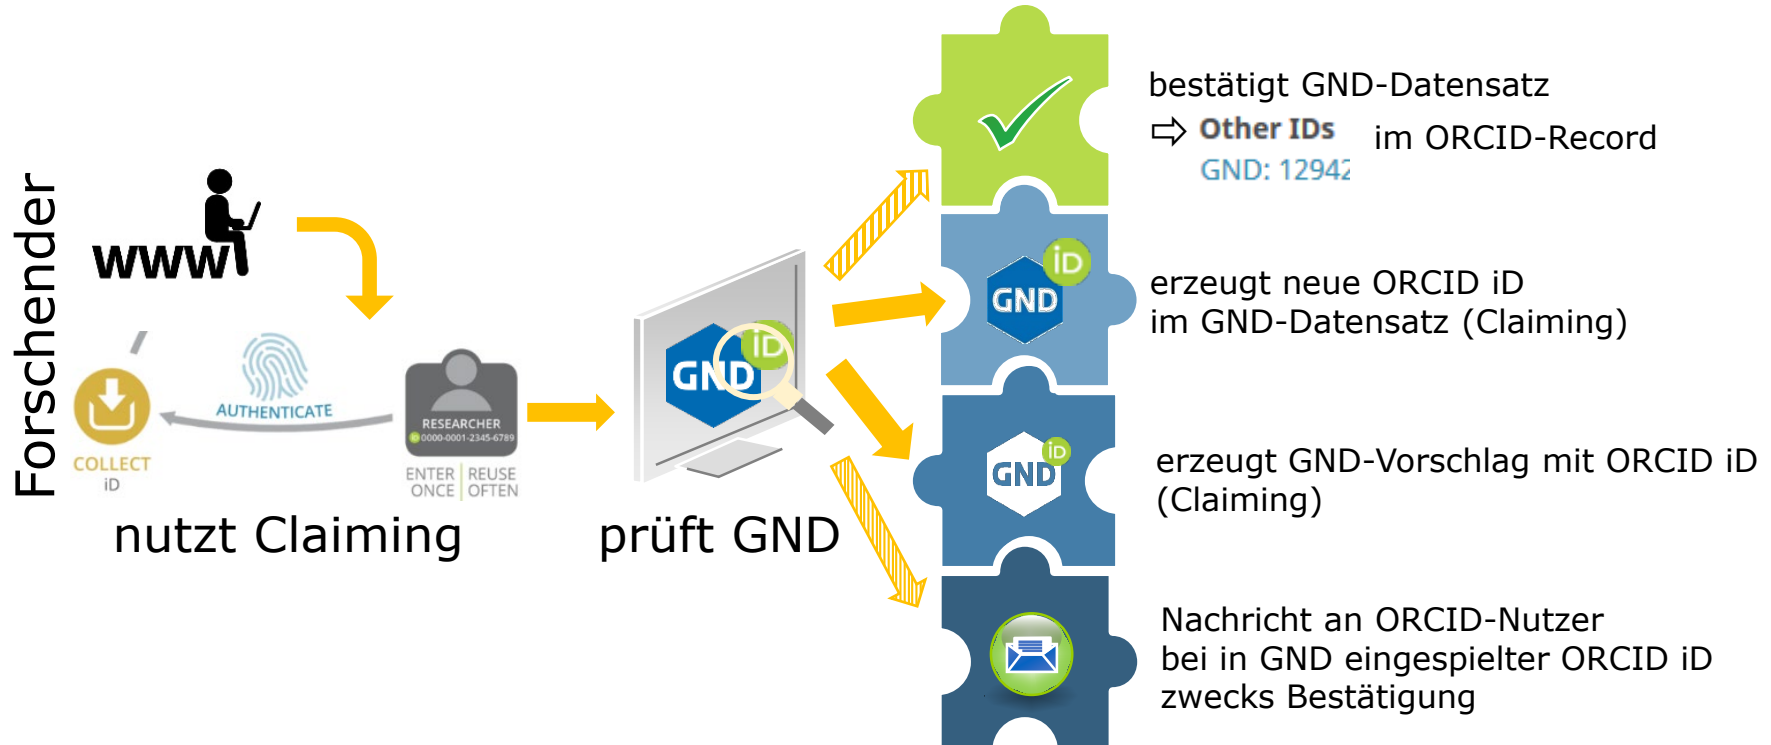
Forschender

www

AUTHENTICATE

COLLECT iD

RESEARCHER
iD 0000-0001-2345-6789

ENTER ONCE | REUSE OFTEN

nutzt Claiming

GND iD

prüft GND

bestätigt GND-Datensatz
⇨ Other IDs im ORCID-Record
GND: 12942

GND iD

erzeugt neue ORCID iD
im GND-Datensatz (Claiming)

GND iD

erzeugt GND-Vorschlag mit ORCID iD
(Claiming)

Nachricht an ORCID-Nutzer
bei in GND eingespielter ORCID iD
zwecks Bestätigung